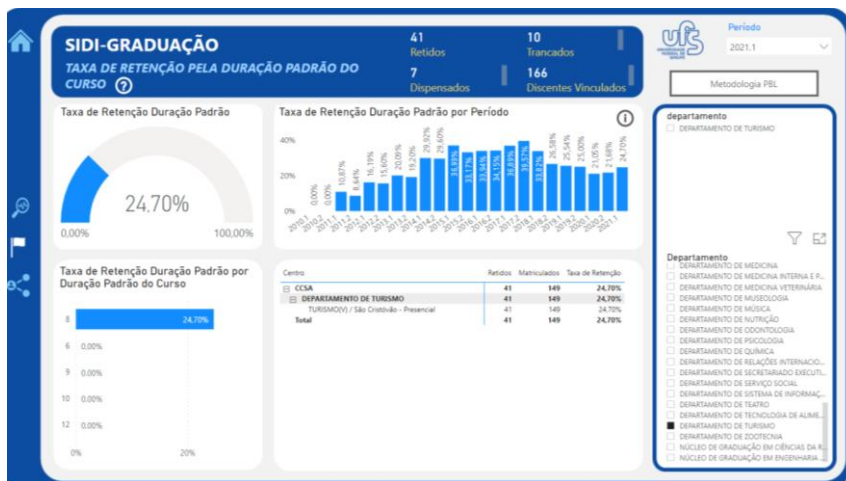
SIDI-GRADUAÇÃO
TAXA DE RETENÇÃO PELA DURAÇÃO PADRÃO DO CURSO ?

41
Retidos

10
Trancados

7
Dispensados

166
Discentes Vinculados

Período
2021.1

Metodologia PBL

Taxa de Retenção Duração Padrão

24,70%

0,00%
100,00%

Taxa de Retenção Duração Padrão por Período

40%
20%
0%

0,00% 0,00% 10,87% 8,64% 16,19% 15,60% 20,00% 19,20% 29,92% 29,40% 36,89% 33,17% 33,94% 34,15% 36,89% 39,57% 33,82% 26,58% 25,54% 25,00% 21,05% 23,68% 24,70%

2010.1 2010.2 2011.1 2011.2 2012.1 2012.2 2013.1 2013.2 2014.1 2014.2 2015.1 2015.2 2016.1 2016.2 2017.1 2017.2 2018.1 2018.2 2019.1 2019.2 2020.1 2020.2 2021.1

Taxa de Retenção Duração Padrão por Duração Padrão do Curso

8 24,70%
6 0,00%
9 0,00%
10 0,00%
12 0,00%
0% 20%

| Centro | Retidos | Matriculados | Taxa de Retenção |
|---|---|---|---|
| ⊟ CCSA | 41 | 149 | 24,70% |
| ⊟ DEPARTAMENTO DE TURISMO | 41 | 149 | 24,70% |
| TURISMO(V) / São Cristóvão - Presencial | 41 | 149 | 24,70% |
| Total | 41 | 149 | 24,70% |

departamento
DEPARTAMENTO DE TURISMO

Departamento
DEPARTAMENTO DE MEDICINA
DEPARTAMENTO DE MEDICINA INTERNA E P...
DEPARTAMENTO DE MEDICINA VETERINÁRIA
DEPARTAMENTO DE MUSEOLOGIA
DEPARTAMENTO DE MÚSICA
DEPARTAMENTO DE NUTRIÇÃO
DEPARTAMENTO DE ODONTOLOGIA
DEPARTAMENTO DE PSICOLOGIA
DEPARTAMENTO DE QUÍMICA
DEPARTAMENTO DE RELAÇÕES INTERNACIO...
DEPARTAMENTO DE SECRETARIADO EXECUTI...
DEPARTAMENTO DE SERVIÇO SOCIAL
DEPARTAMENTO DE SISTEMA DE INFORMAÇ...
DEPARTAMENTO DE TEATRO
DEPARTAMENTO DE TECNOLOGIA DE ALIME...
DEPARTAMENTO DE TURISMO
DEPARTAMENTO DE ZOOTECNIA
NÚCLEO DE GRADUAÇÃO EM CIÊNCIAS DA R...
NÚCLEO DE GRADUAÇÃO EM ENGENHARIA ...